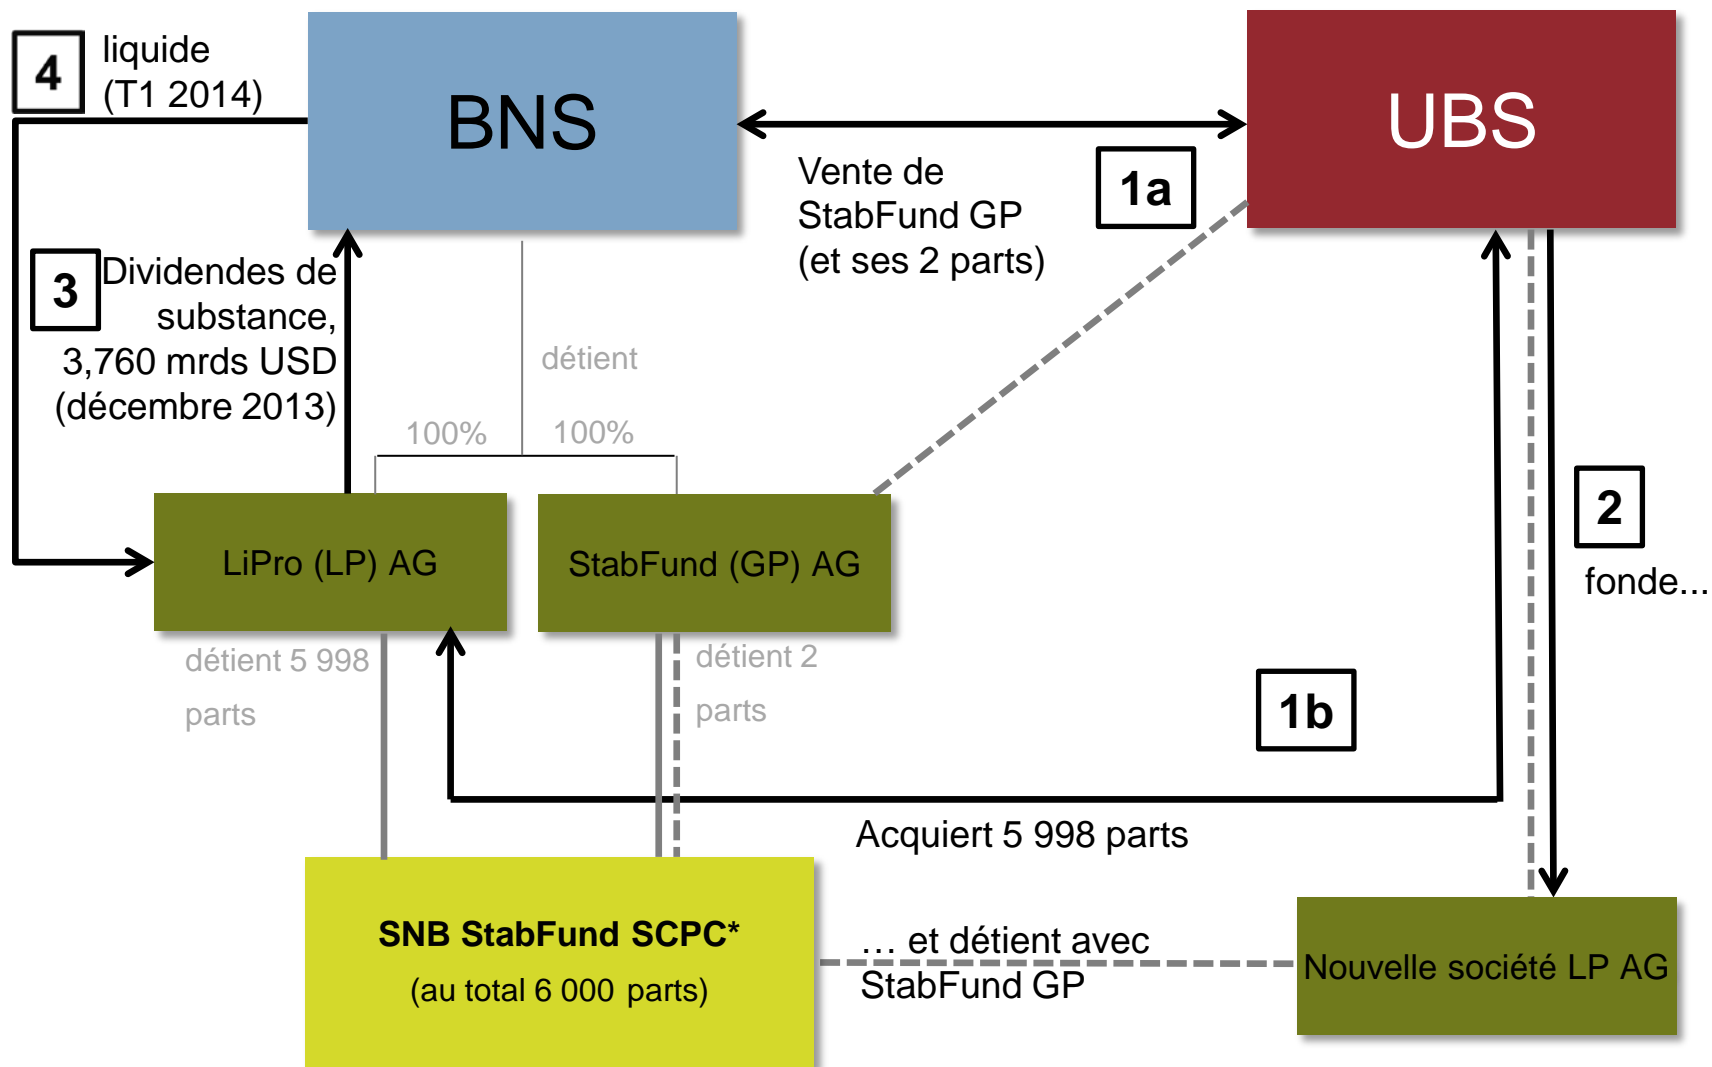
4 liquide (T1 2014)

BNS

UBS

Vente de StabFund GP (et ses 2 parts)

1a

3 Dividendes de substance, 3,760 mrds USD (décembre 2013)

détient

100%

100%

LiPro (LP) AG

StabFund (GP) AG

2

fonde...

détient 5 998 parts

détient 2 parts

1b

Acquiert 5 998 parts

SNB StabFund SCPC*

(au total 6 000 parts)

… et détient avec StabFund GP

Nouvelle société LP AG